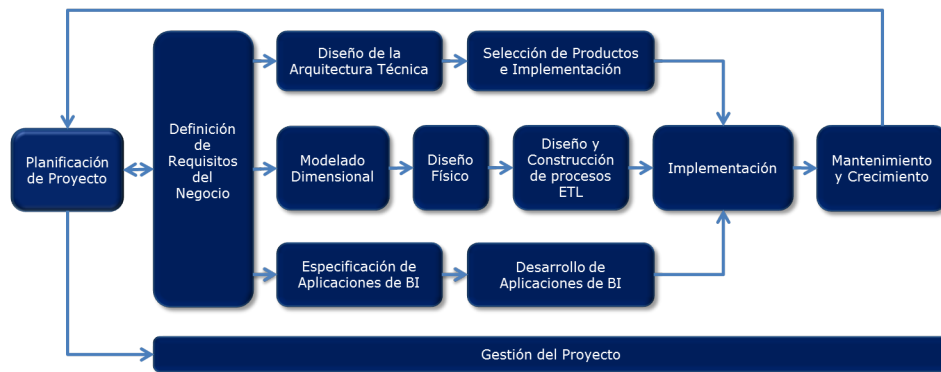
Planificación de Proyecto

Definición de Requisitos del Negocio

Diseño de la Arquitectura Técnica

Selección de Productos e Implementación

Modelado Dimensional

Diseño Físico

Diseño y Construcción de procesos ETL

Implementación

Mantenimiento y Crecimiento

Especificación de Aplicaciones de BI

Desarrollo de Aplicaciones de BI

Gestión del Proyecto